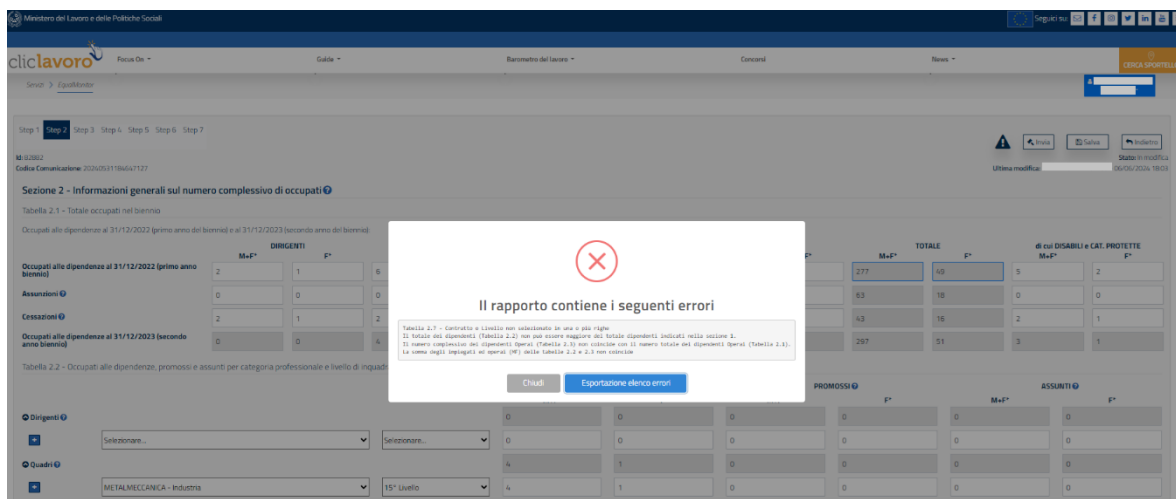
Ministero del Lavoro e delle Politiche Sociali

Seguici su

cliclavoro Focus On Guida Barometro del lavoro Concorsi News CERCA SPORTELLO

Servizi > EquiMonitor

Step 1 Step 2 Step 3 Step 4 Step 5 Step 6 Step 7

Invia Salva Indietro

Id: 82862
Codice Comunicazione: 20240531186647127

Stato: In modifica
Ultima modifica: 06/06/2024 18:01

Sezione 2 - Informazioni generali sul numero complessivo di occupati

Tabella 2.1 - Totale occupati nel biennio

Occupati alle dipendenze al 31/12/2022 (primo anno del biennio) e al 31/12/2023 (secondo anno del biennio)

| | DIRIGENTI M+F* | F* | | | TOTALE M+F* | F* | di cui DISABILI e CAT. PROTETTE M+F* | F* |
|---|---|---|---|---|---|---|---|---|
| Occupati alle dipendenze al 31/12/2022 (primo anno biennio) | 2 | 1 | 6 | | 277 | 48 | 3 | 2 |
| Assunzioni | 0 | 0 | 0 | | 63 | 18 | 0 | 0 |
| Cessazioni | 2 | 1 | 2 | | 43 | 16 | 2 | 1 |
| Occupati alle dipendenze al 31/12/2023 (secondo anno biennio) | 0 | 0 | 4 | | 297 | 51 | 3 | 1 |

Tabella 2.2 - Occupati alle dipendenze, promossi e assunti per categoria professionale e livello di inquadr

PROMOSSI F* ASSUNTI M+F* F*

Dirigenti
Selezionare... Selezionare... 0 0 0 0 0 0
Quadri
4 1 0 0 0 0
METALMECCANICA - Industria 15° Livello 4 1 0 0 0 0

Il rapporto contiene i seguenti errori

Tabella 2.7 - Contratto o Livello non selezionato in una o più righe
Il totale dei dipendenti (Tabella 2.2) non può essere maggiore del totale dipendenti indicati nella sezione 3.
Il numero complessivo dei dipendenti Operai (Tabella 2.3) non coincide con il numero totale dei dipendenti Operai (Tabella 2.1).
La somma degli impiegati ed operai (MF) delle tabelle 2.2 e 2.3 non coincide

Chiudi Esportazione elenco errori